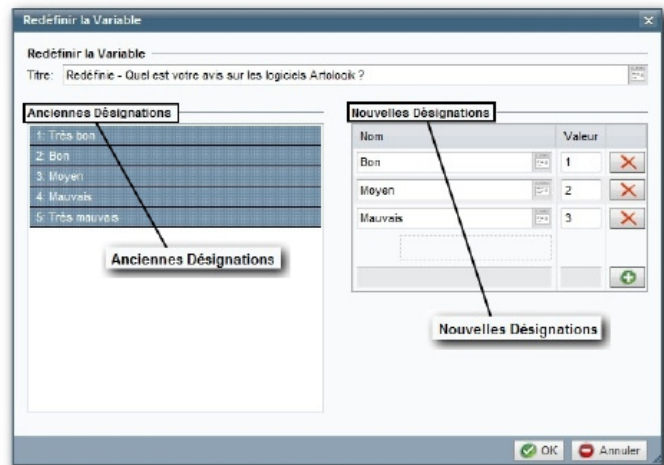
Redéfinir la Variable

Redéfinir la Variable

Titre: Redéfinie - Quel est votre avis sur les logiciels Artologik ?

Anciennes Désignations

1: Très bon
2: Bon
3: Moyen
4: Mauvais
5: Très mauvais

Anciennes Désignations

Nouvelles Désignations

| Nom | Valeur |
|---|---|
| Bon | 1 |
| Moyen | 2 |
| Mauvais | 3 |

Nouvelles Désignations

OK Annuler